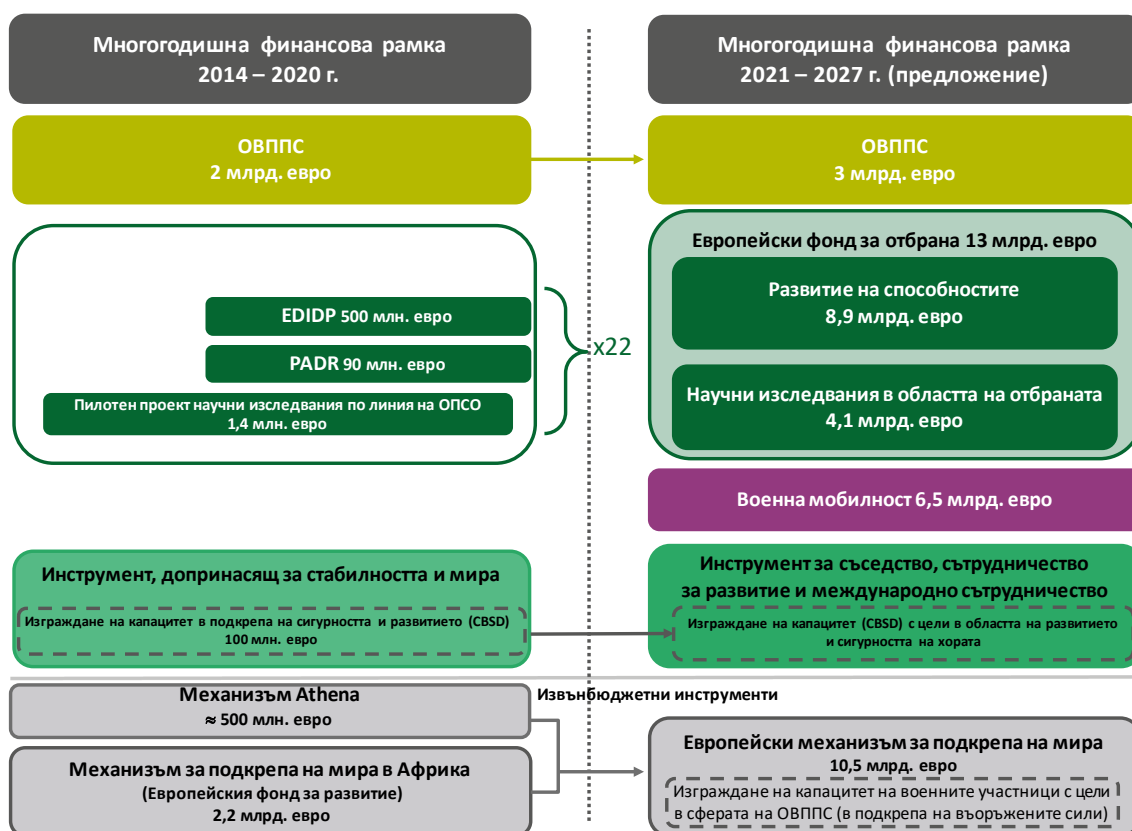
Многогодишна финансова рамка 2014 – 2020 г.

Многогодишна финансова рамка 2021 – 2027 г. (предложение)

ОВППС
2 млрд. евро

ОВППС
3 млрд. евро

EDIDP 500 млн. евро

PADR 90 млн. евро

Пилотен проект научни изследвания по линия на ОПСО
1,4 млн. евро

x22

Европейски фонд за отбрана 13 млрд. евро

Развитие на способностите
8,9 млрд. евро

Научни изследвания в областта на отбраната
4,1 млрд. евро

Военна мобилност 6,5 млрд. евро

Инструмент, допринасящ за стабилността и мира

Изграждане на капацитет в подкрепа на сигурността и развитието (CBSD)
100 млн. евро

Инструмент за съседство, сътрудничество за развитие и международно сътрудничество

Изграждане на капацитет (CBSD) с цели в областта на развитието и сигурността на хората

Механизъм Athena
≈ 500 млн. евро

Извънбюджетни инструменти

Механизъм за подкрепа на мира в Африка
(Европейския фонд за развитие)
2,2 млрд. евро

Европейски механизъм за подкрепа на мира
10,5 млрд. евро

Изграждане на капацитет на военните участници с цели в сферата на ОВППС (в подкрепа на въоръжените сили)